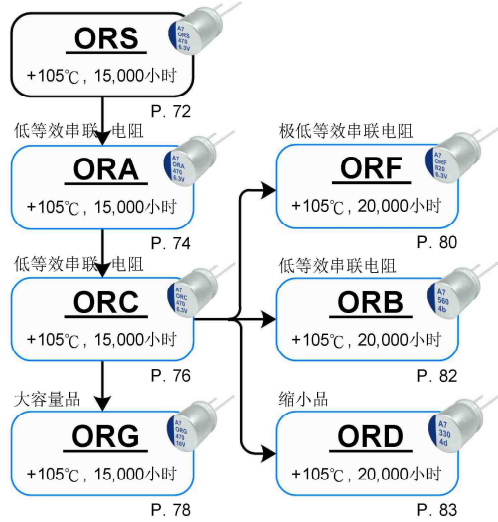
ORS
+105℃，15,000小时
P. 72

低等效串联电阻
ORA
+105℃，15,000小时
P. 74

低等效串联电阻
ORC
+105℃，15,000小时
P. 76

大容量品
ORG
+105℃，15,000小时
P. 78

极低等效串联电阻
ORF
+105℃，20,000小时
P. 80

低等效串联电阻
ORB
+105℃，20,000小时
P. 82

缩小品
ORD
+105℃，20,000小时
P. 83